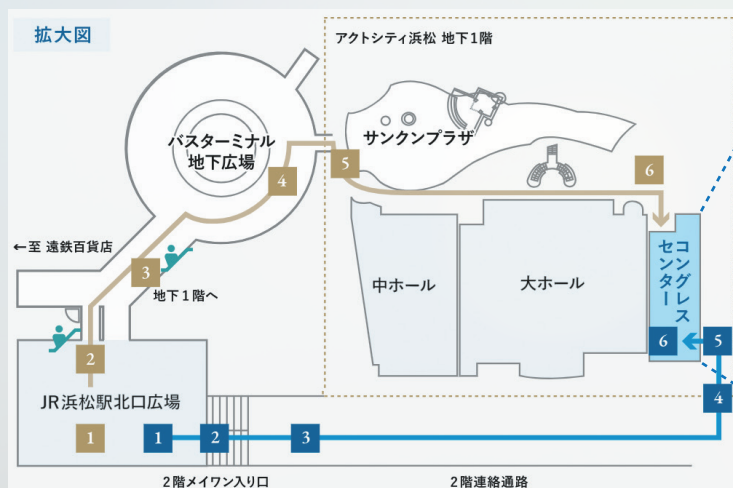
拡大図

アクトシティ浜松 地下1階

バスターミナル地下広場

サンクンプラザ

←至 遠鉄百貨店

地下1階へ

中ホール

大ホール

コングレスセンター

JR浜松駅北口広場

1 2 3 4 5 6

1 2 3 4 5 6

2階メイワン入り口

2階連絡通路